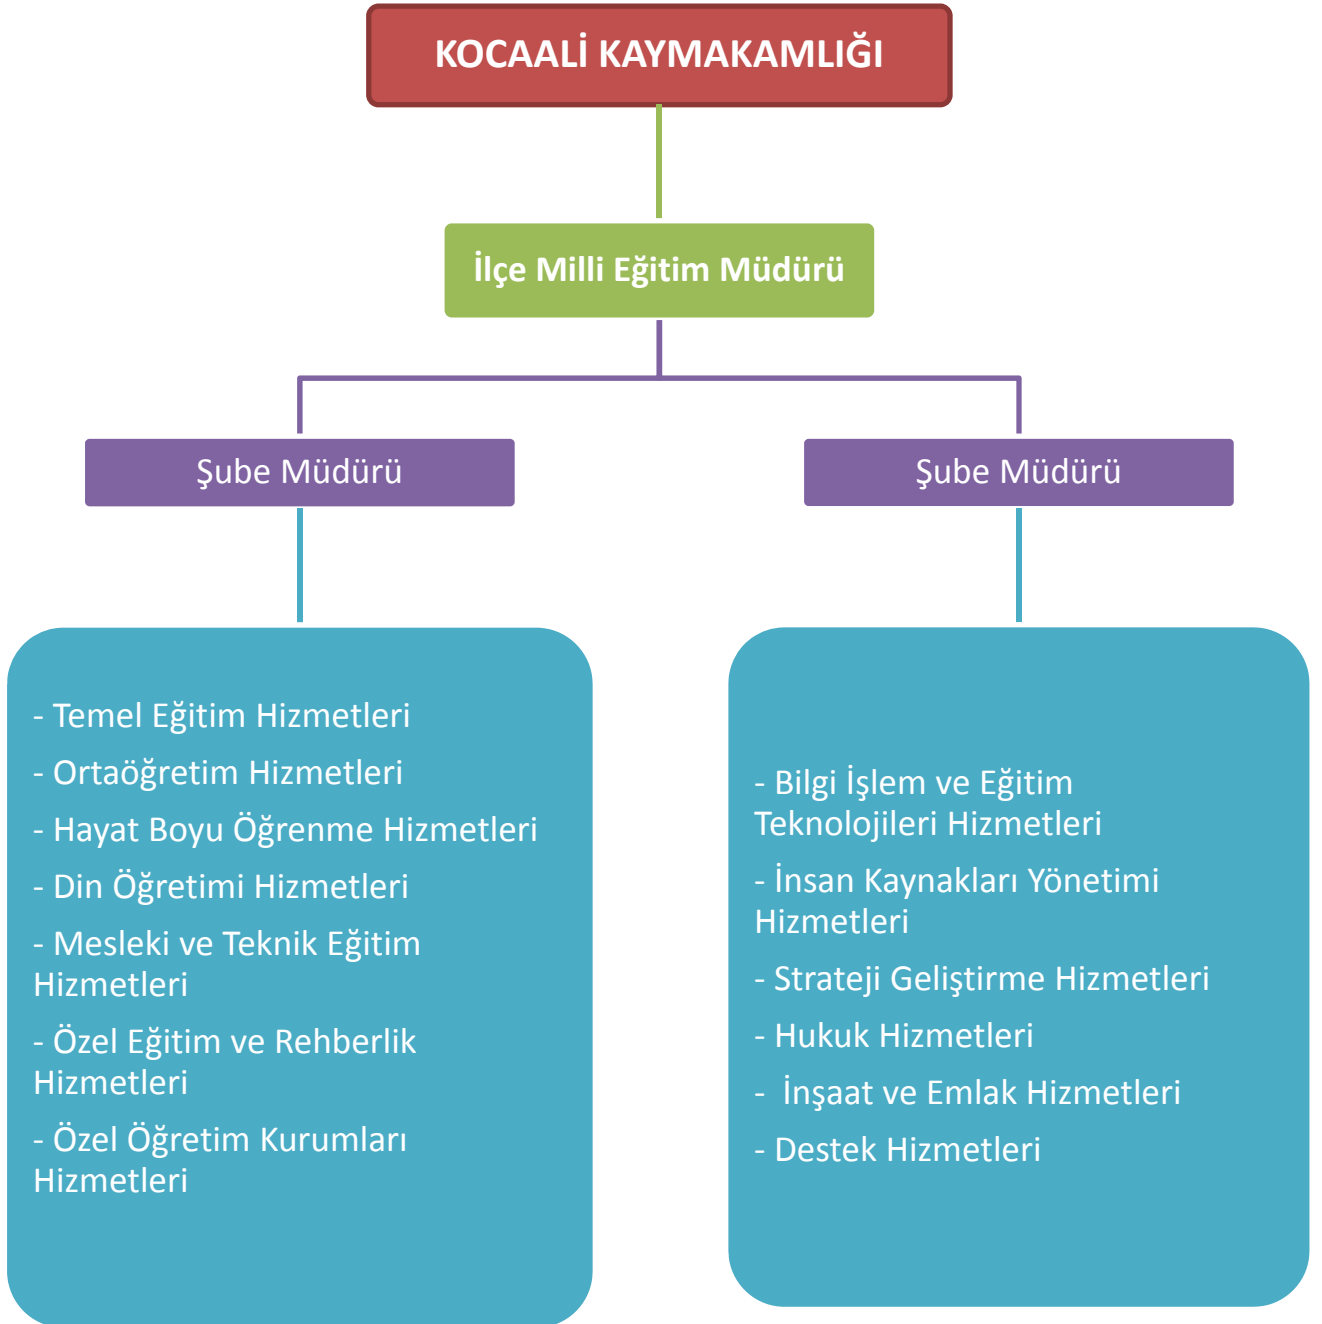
KOCAALİ KAYMAKAMLIĞI

İlçe Milli Eğitim Müdürü

Şube Müdürü

Şube Müdürü

- Temel Eğitim Hizmetleri

- Ortaöğretim Hizmetleri

- Hayat Boyu Öğrenme Hizmetleri

- Din Öğretimi Hizmetleri

- Mesleki ve Teknik Eğitim Hizmetleri

- Özel Eğitim ve Rehberlik Hizmetleri

- Özel Öğretim Kurumları Hizmetleri

- Bilgi İşlem ve Eğitim Teknolojileri Hizmetleri

- İnsan Kaynakları Yönetimi Hizmetleri

- Strateji Geliştirme Hizmetleri

- Hukuk Hizmetleri

- İnşaat ve Emlak Hizmetleri

- Destek Hizmetleri